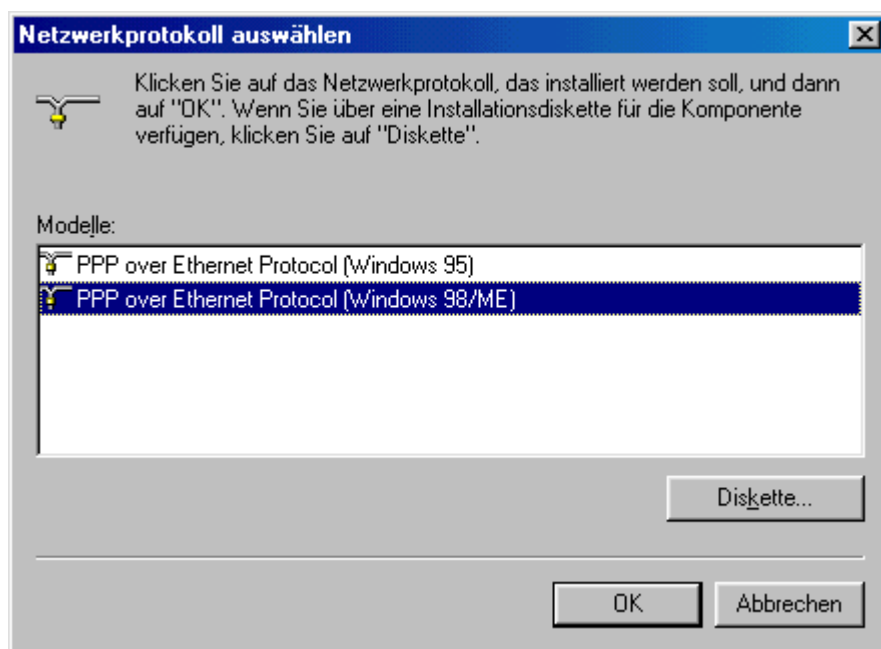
Netzwerkprotokoll auswählen

Klicken Sie auf das Netzwerkprotokoll, das installiert werden soll, und dann auf "OK". Wenn Sie über eine Installationsdiskette für die Komponente verfügen, klicken Sie auf "Diskette".

Modelle:

PPP over Ethernet Protocol (Windows 95)
PPP over Ethernet Protocol (Windows 98/ME)

Diskette...

OK

Abbrechen